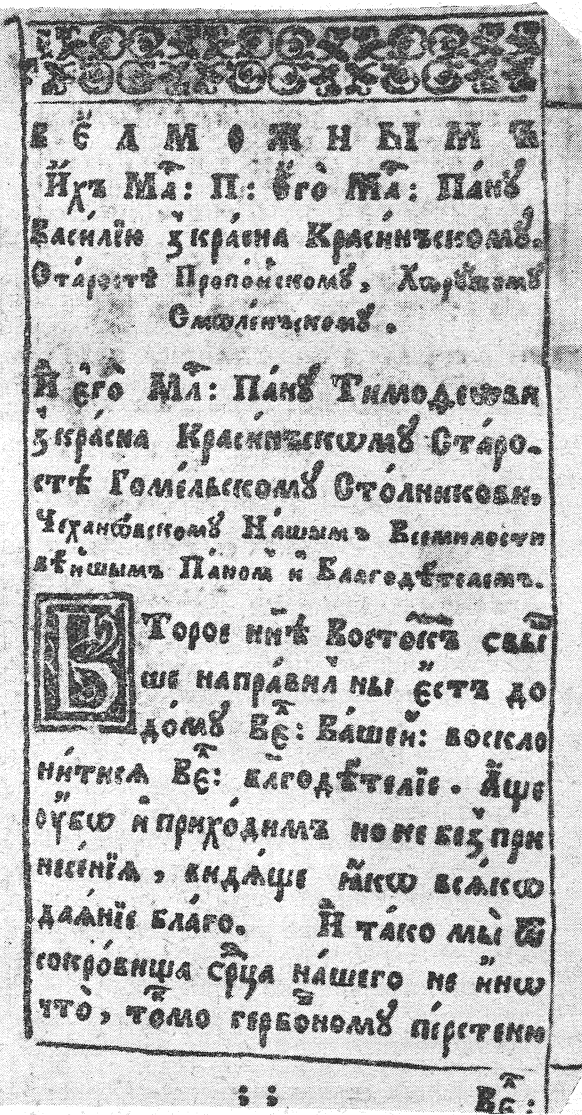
ВЕЛМОЖНЫМЪ

Ихъ Мл: П: его Мл: Пану Василію з Красна Красинъскому. Старостѣ Пропойскому, Хоружому Смоленъскому.

И его Мл: Пану Тимоѳеови з Красна Красинъскому Старостѣ Гомелскому Столникови Чехановскому Нашымъ Велце милостивѣйшымъ Паномъ и Благодѣтелемъ.

Второе ниже Востокъ свыше направилъ ны естъ до дому Вел: Вашей: восклонитися Вел: Благодѣтелію. Аще убо и приходимъ но не безъ принесенія, видяще яко всяко даяніе благо. И тако мы от сокровища срдца нашего не иншо что, тымо гербовному перстеню

: :

Вел: